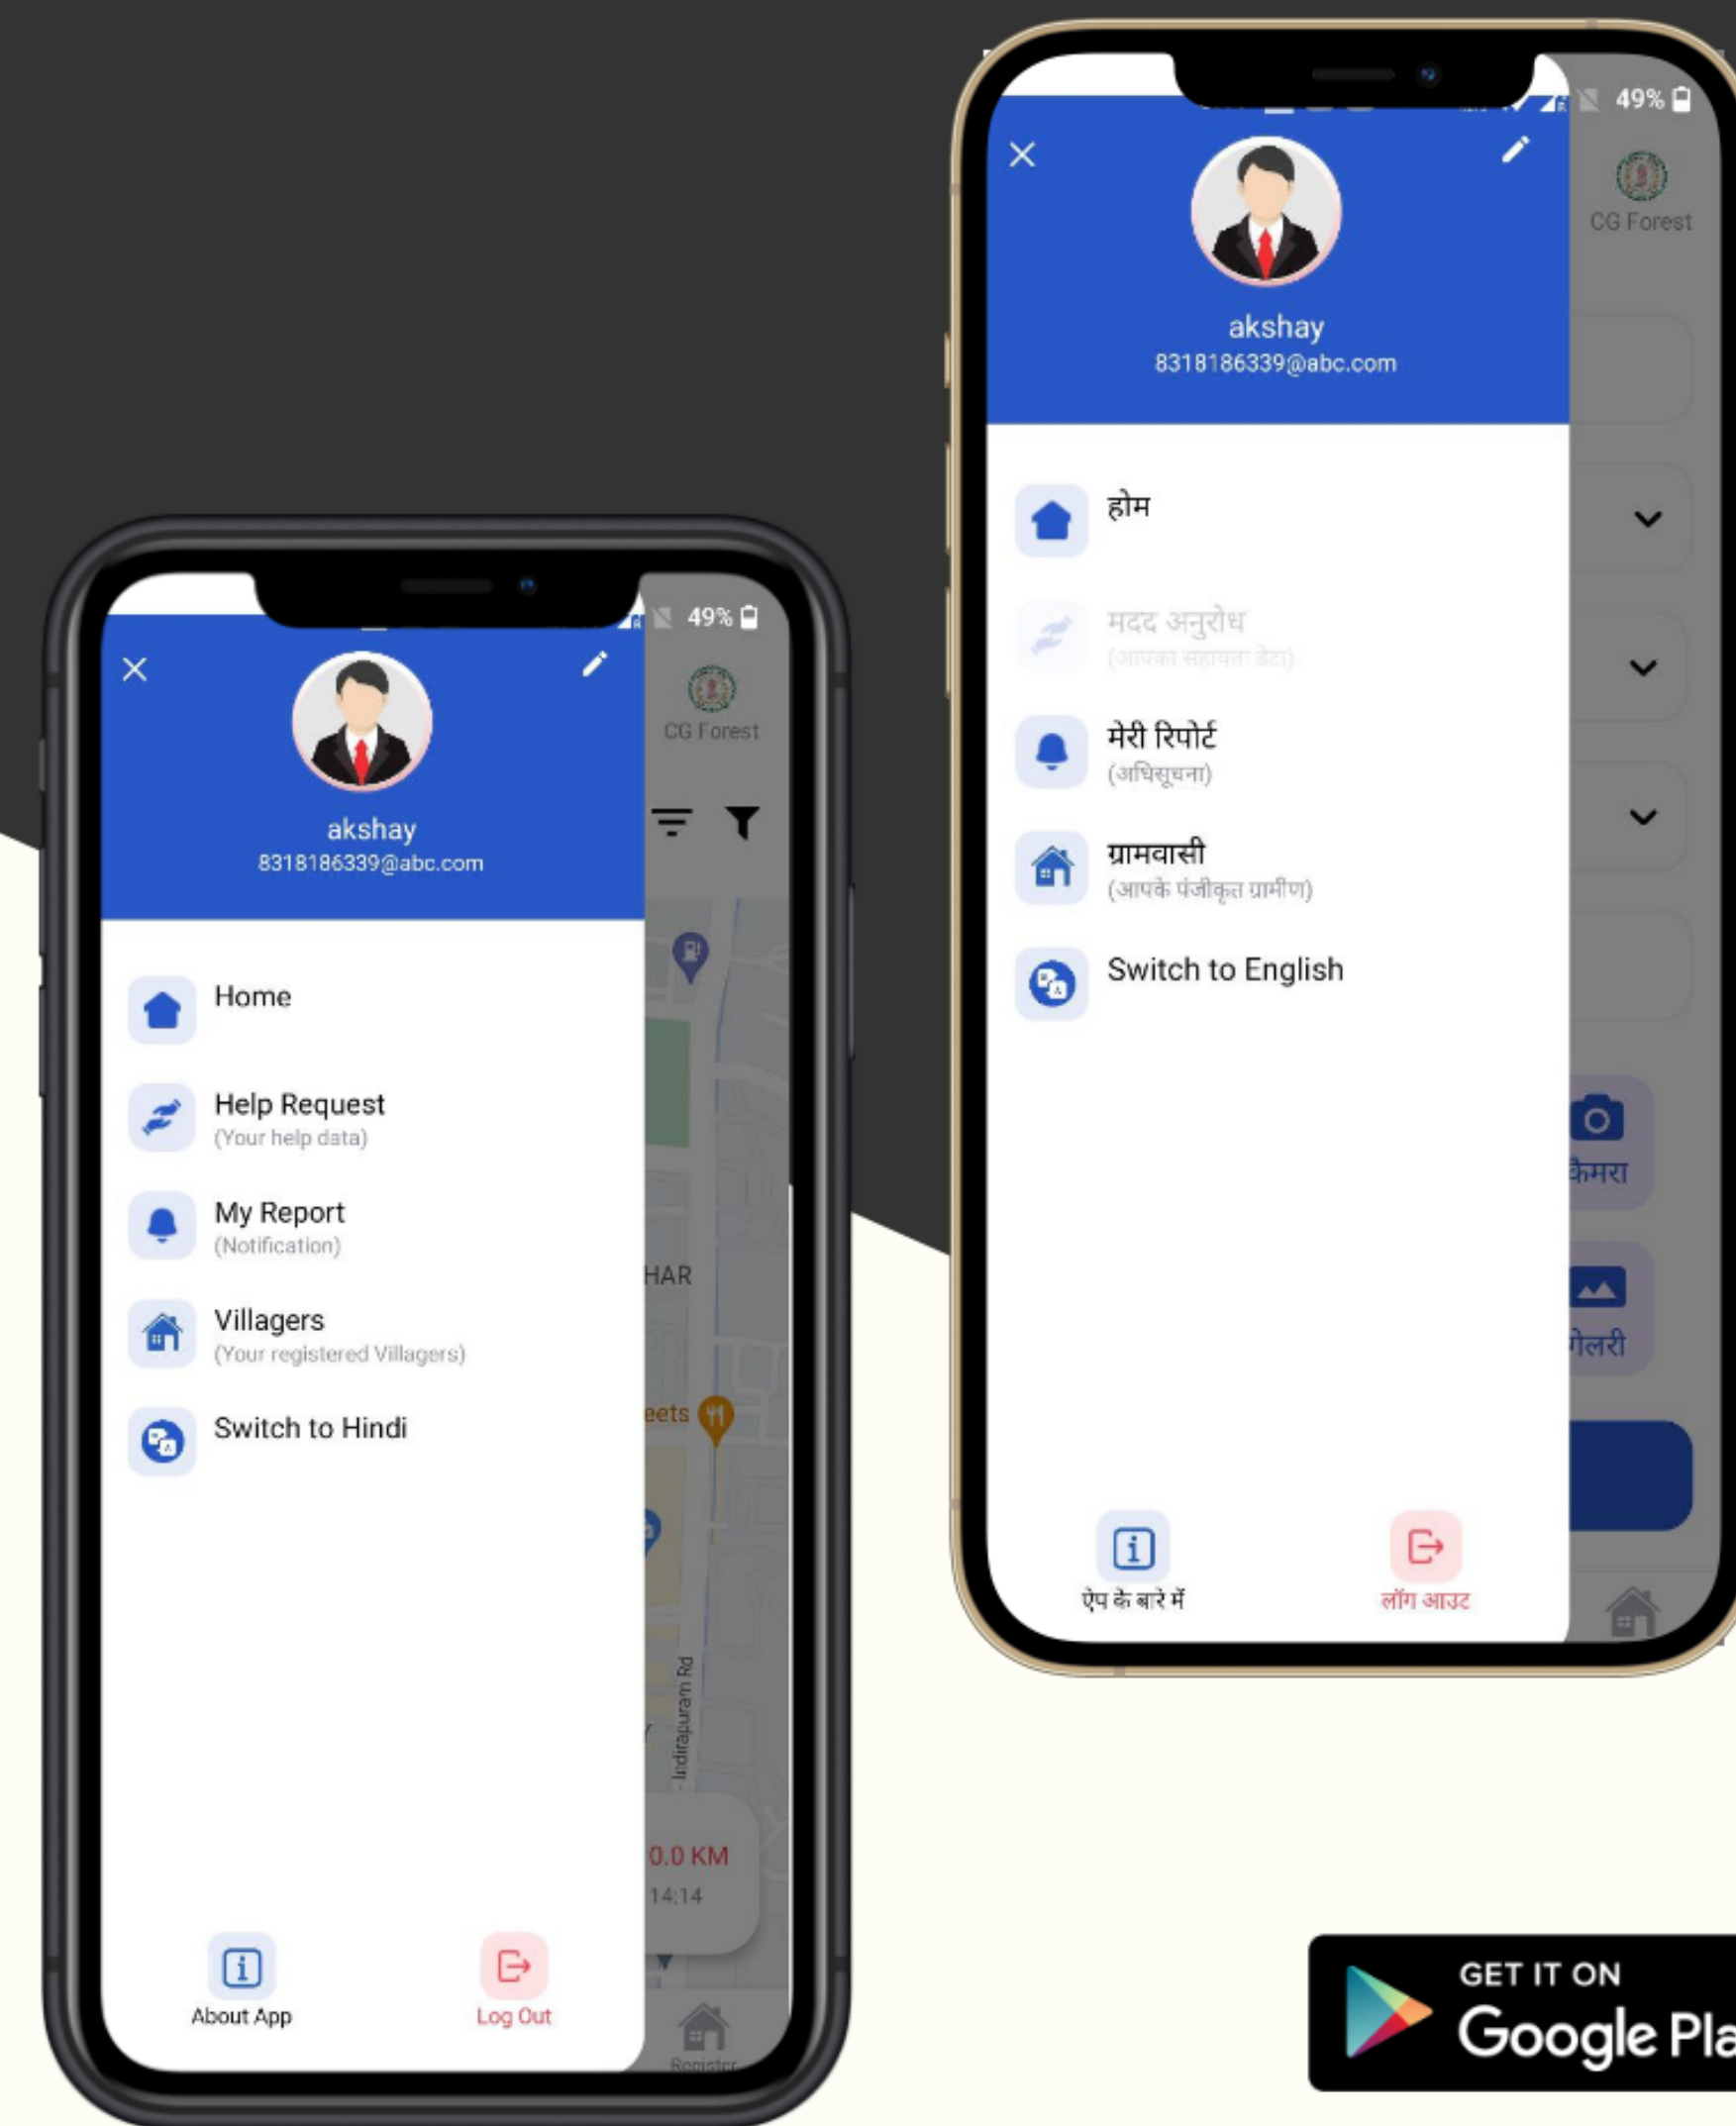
49%

CG Forest

akshay
8318186339@abc.com

होम

मदद अनुरोध
(आपका सहायता डेटा)

मेरी रिपोर्ट
(अधिसूचना)

ग्रामवासी
(आपके पंजीकृत ग्रामीण)

Switch to English

कैमरा

गेलरी

ऐप के बारे में

लॉग आउट

49%

CG Forest

akshay
8318186339@abc.com

Home

Help Request
(Your help data)

My Report
(Notification)

Villagers
(Your registered Villagers)

Switch to Hindi

HAR

eets

Indirapuram Rd

0.0 KM
14:14

About App

Log Out

Register

GET IT ON
Google Pla